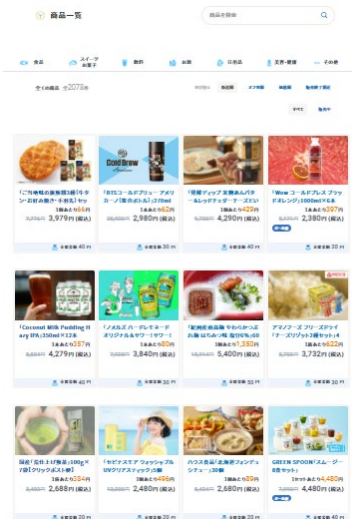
商品一覧

商品を検索

食品
スイーツ・お菓子
飲料
お酒
日用品
美容・健康
その他

全ての商品 全2078件

おすすめ
新着順
安い順
高い順
取扱件数順

すべて
販売中

「ご당地社の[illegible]」セット
3,979円 (税込)
全国送料 40 円

「BTSコールドブリュー アメリカーノ（無糖ボトル）270ml」
2,980円 (税込)
全国送料 40 円

「芋屋ジップ 北海道バター・しょうゆ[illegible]」
4,290円 (税込)
全国送料 40 円

「Wow コールドプレス ブラッドオレンジ）1000ml×6本」
2,380円 (税込)
全国送料 40 円

「Coconut Milk Pudding Hazy IPA」350ml×12本
4,279円 (税込)
全国送料 40 円

「ノメルズ ハードレモネード オリジナル＆サワーサワー」
3,840円 (税込)
全国送料 40 円

「和洋折衷品種 やわらかふわ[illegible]」
5,400円 (税込)
全国送料 40 円

アマノフーズ フリーズドライ「チーズリゾット3種セット」4
3,732円 (税込)
全国送料 40 円

国産「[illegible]」100g×7袋【クリックポスト便】
2,688円 (税込)
全国送料 40 円

「セゼトリア ウォッシュ UVクリアスティック」3個
2,480円 (税込)
全国送料 40 円

ハウス食品「北海道フォンデュシチュー」30個
2,680円 (税込)
全国送料 40 円

GREEN SPOON「スムージー8食セット」
4,480円 (税込)
全国送料 40 円